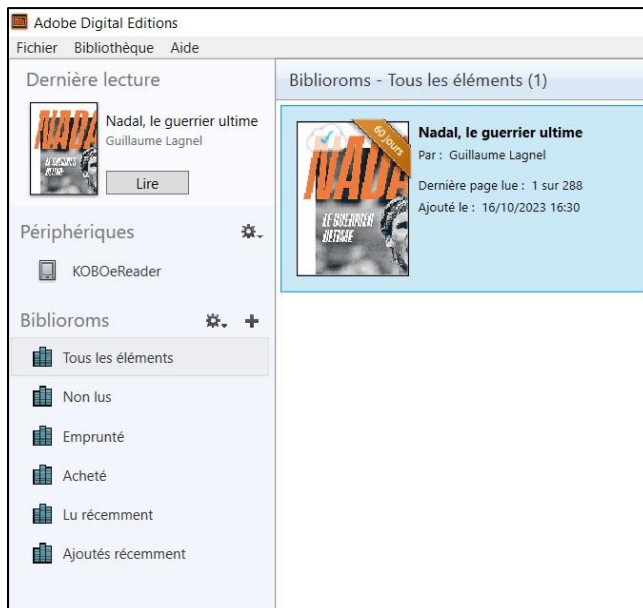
Adobe Digital Editions

Fichier Bibliothèque Aide

Dernière lecture

NADAL

Nadal, le guerrier ultime
Guillaume Lagnel

Lire

Périphériques

KOBOeReader

Bibliorooms

Tous les éléments

Non lus

Emprunté

Acheté

Lu récemment

Ajoutés récemment

Biblioroms - Tous les éléments (1)

60 jours

NADAL

LE GUERRIER ULTIME

Nadal, le guerrier ultime

Par : Guillaume Lagnel

Dernière page lue : 1 sur 288

Ajouté le : 16/10/2023 16:30